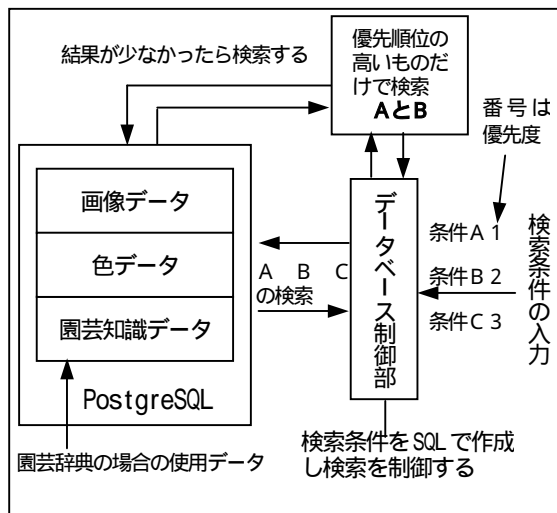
優先順位の高いものだけで検索
AとB

結果が少なかったら検索する

番号は優先度

画像データ

色データ

園芸知識データ

PostgreSQL

データベース制御部

A B C の検索

条件A 1
条件B 2
条件C 3

検索条件の入力

検索条件をSQLで作成し検索を制御する

園芸辞典の場合の使用データ